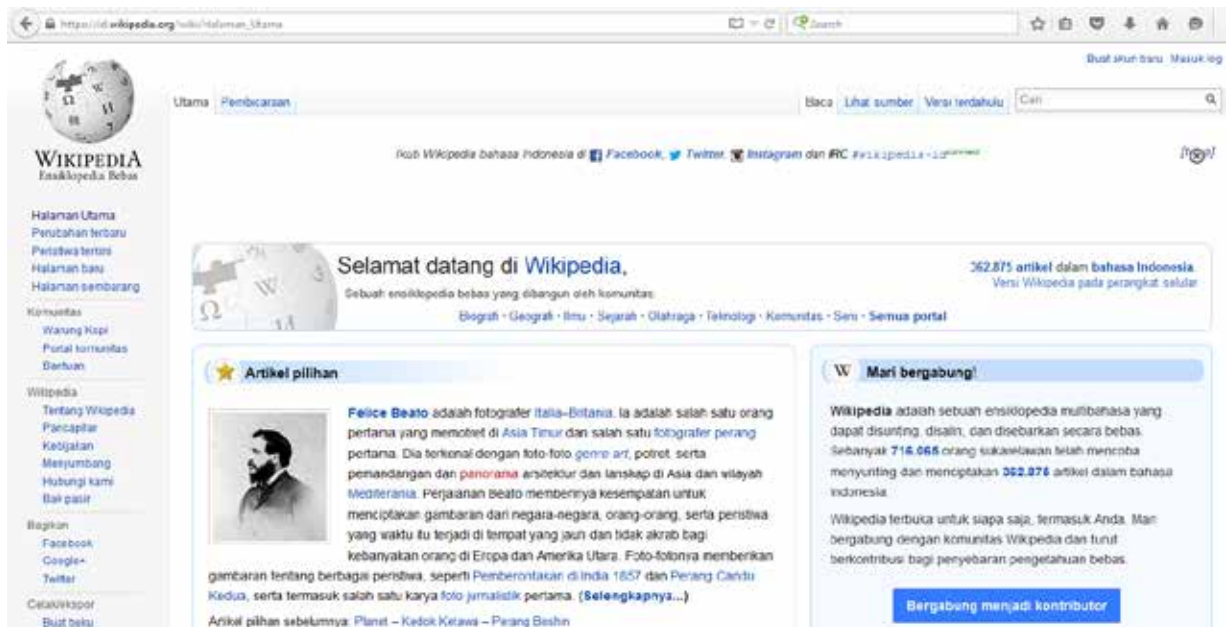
https://id.wikipedia.org/wiki/Halaman_Utama

Search

Buat akun baru Masuk log

WIKIPEDIA
Ensiklopedia Bebas

Utama Pembicaraan

Baca Lihat sumber Versi terdahulu Cari

Ikuti Wikipedia bahasa Indonesia di Facebook, Twitter, Instagram dan IRC #wikipedia-id

[tutup]

Halaman Utama
Perubahan terbaru
Peristiwa terkini
Halaman baru
Halaman sembarang

Komunitas
Warung Kopi
Portal komunitas
Bantuan

Wikipedia
Tentang Wikipedia
Pancapilar
Kebijakan
Menyumbang
Hubungi kami
Bak pasir

Bagikan
Facebook
Google+
Twitter

Cetak/ekspor
Buat buku

Selamat datang di Wikipedia,

Sebuah ensiklopedia bebas yang dibangun oleh komunitas.

Biografi · Geografi · Ilmu · Sejarah · Olahraga · Teknologi · Komunitas · Seni · Semua portal

362.875 artikel dalam bahasa Indonesia
Versi Wikipedia pada perangkat seluler

Artikel pilihan

Felice Beato adalah fotografer Italia–Britania. Ia adalah salah satu orang pertama yang memotret di Asia Timur dan salah satu fotografer perang pertama. Dia terkenal dengan foto-foto genre art, potret, serta pemandangan dan panorama arsitektur dan lanskap di Asia dan wilayah Mediterania. Perjalanan Beato memberinya kesempatan untuk menciptakan gambaran dari negara-negara, orang-orang, serta peristiwa yang waktu itu terjadi di tempat yang jauh dan tidak akrab bagi kebanyakan orang di Eropa dan Amerika Utara. Foto-fotonya memberikan gambaran tentang berbagai peristiwa, seperti Pemberontakan di India 1857 dan Perang Candu Kedua, serta termasuk salah satu karya foto jurnalistik pertama. (Selengkapnya...)

Artikel pilihan sebelumnya: Planet – Kedok Ketawa – Perang Beshin

Mari bergabung!

Wikipedia adalah sebuah ensiklopedia multibahasa yang dapat disunting, disalin, dan disebarkan secara bebas. Sebanyak 716.065 orang sukarelawan telah mencoba menyunting dan menciptakan 362.876 artikel dalam bahasa Indonesia.

Wikipedia terbuka untuk siapa saja, termasuk Anda. Mari bergabung dengan komunitas Wikipedia dan turut berkontribusi bagi penyebaran pengetahuan bebas.

Bergabung menjadi kontributor